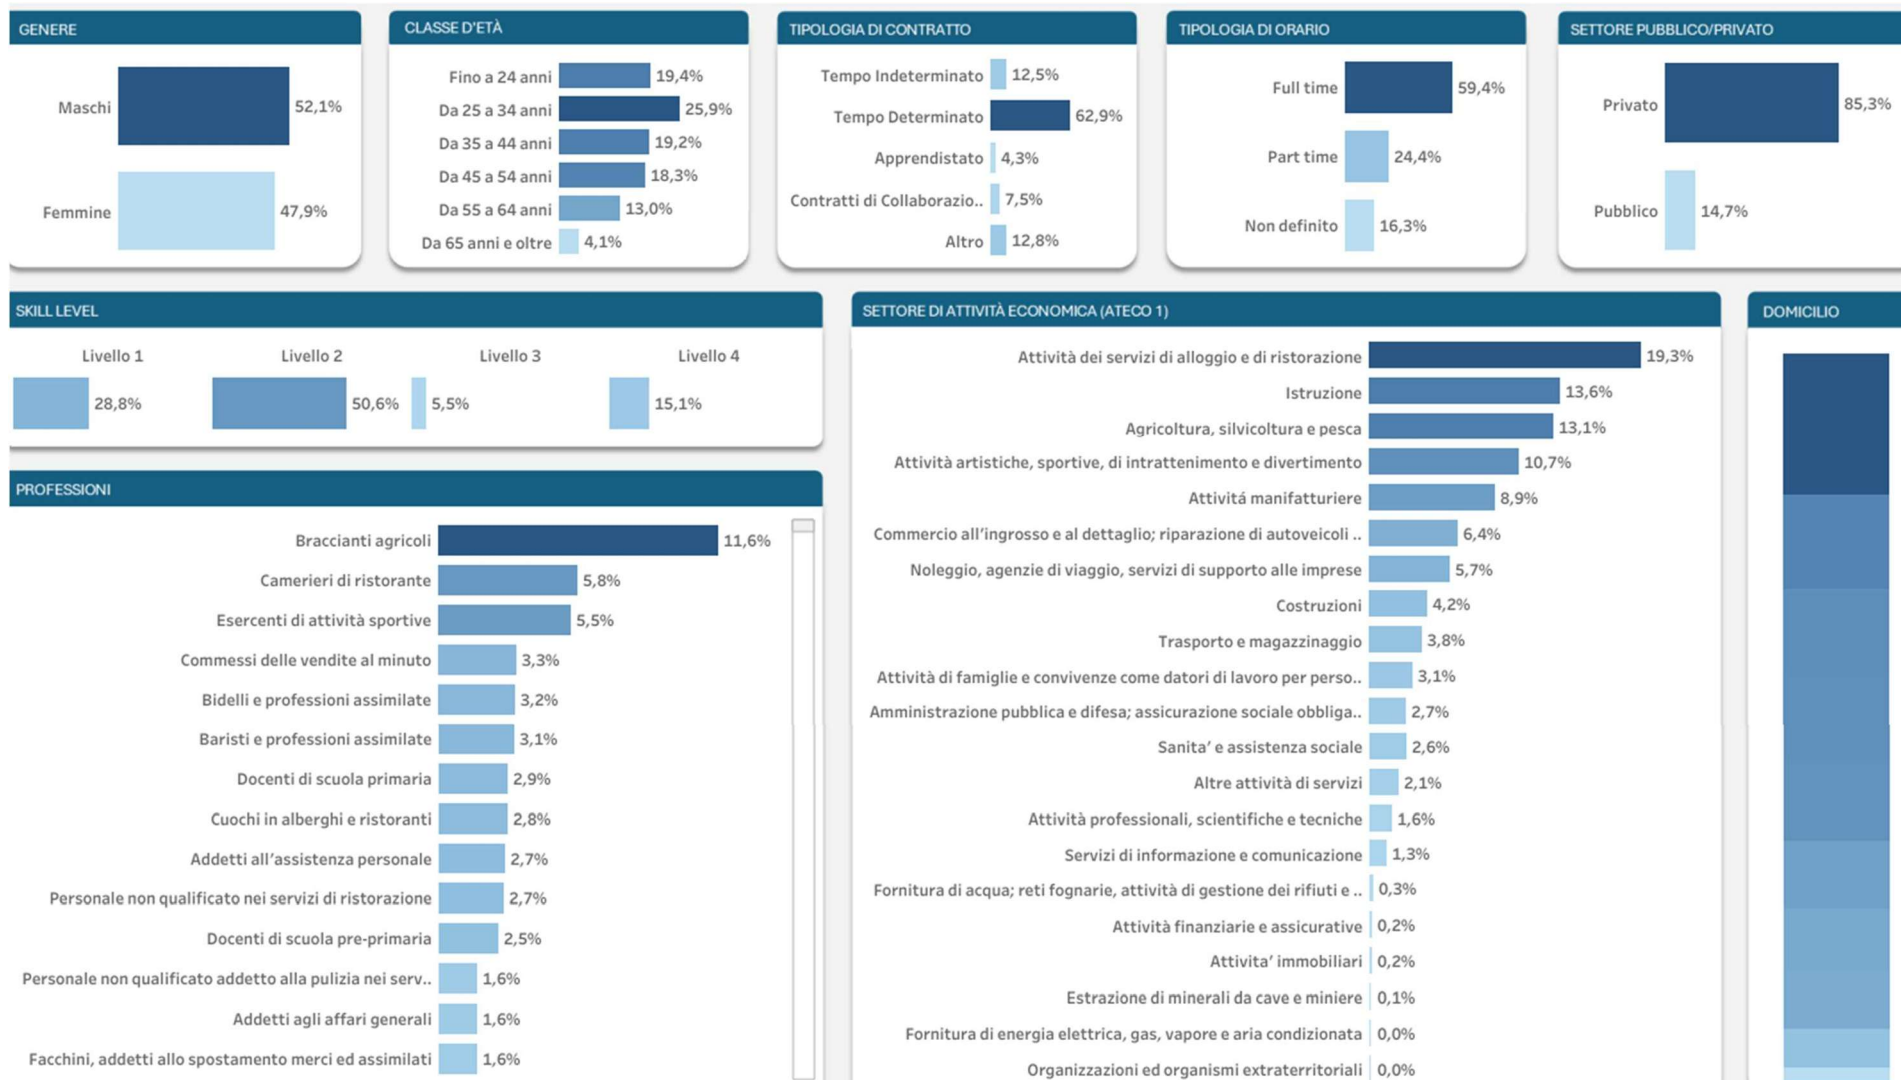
GENERE

Maschi 52,1%

Femmine 47,9%

CLASSE D'ETÀ

Fino a 24 anni 19,4%
Da 25 a 34 anni 25,9%
Da 35 a 44 anni 19,2%
Da 45 a 54 anni 18,3%
Da 55 a 64 anni 13,0%
Da 65 anni e oltre 4,1%

TIPOLOGIA DI CONTRATTO

Tempo Indeterminato 12,5%
Tempo Determinato 62,9%
Apprendistato 4,3%
Contratti di Collaborazio.. 7,5%
Altro 12,8%

TIPOLOGIA DI ORARIO

Full time 59,4%
Part time 24,4%
Non definito 16,3%

SETTORE PUBBLICO/PRIVATO

Privato 85,3%
Pubblico 14,7%

SKILL LEVEL

| Livello 1 | Livello 2 | Livello 3 | Livello 4 |
|---|---|---|---|
| 28,8% | 50,6% | 5,5% | 15,1% |

PROFESSIONI

Braccianti agricoli 11,6%
Camerieri di ristorante 5,8%
Esercenti di attività sportive 5,5%
Commessi delle vendite al minuto 3,3%
Bidelli e professioni assimilate 3,2%
Baristi e professioni assimilate 3,1%
Docenti di scuola primaria 2,9%
Cuochi in alberghi e ristoranti 2,8%
Addetti all'assistenza personale 2,7%
Personale non qualificato nei servizi di ristorazione 2,7%
Docenti di scuola pre-primaria 2,5%
Personale non qualificato addetto alla pulizia nei serv.. 1,6%
Addetti agli affari generali 1,6%
Facchini, addetti allo spostamento merci ed assimilati 1,6%

SETTORE DI ATTIVITÀ ECONOMICA (ATECO 1)

Attività dei servizi di alloggio e di ristorazione 19,3%
Istruzione 13,6%
Agricoltura, silvicoltura e pesca 13,1%
Attività artistiche, sportive, di intrattenimento e divertimento 10,7%
Attivitá manifatturiere 8,9%
Commercio all'ingrosso e al dettaglio; riparazione di autoveicoli .. 6,4%
Noleggio, agenzie di viaggio, servizi di supporto alle imprese 5,7%
Costruzioni 4,2%
Trasporto e magazzinaggio 3,8%
Attività di famiglie e convivenze come datori di lavoro per perso.. 3,1%
Amministrazione pubblica e difesa; assicurazione sociale obbliga.. 2,7%
Sanita' e assistenza sociale 2,6%
Altre attività di servizi 2,1%
Attività professionali, scientifiche e tecniche 1,6%
Servizi di informazione e comunicazione 1,3%
Fornitura di acqua; reti fognarie, attività di gestione dei rifiuti e .. 0,3%
Attività finanziarie e assicurative 0,2%
Attivita' immobiliari 0,2%
Estrazione di minerali da cave e miniere 0,1%
Fornitura di energia elettrica, gas, vapore e aria condizionata 0,0%
Organizzazioni ed organismi extraterritoriali 0,0%

DOMICILIO